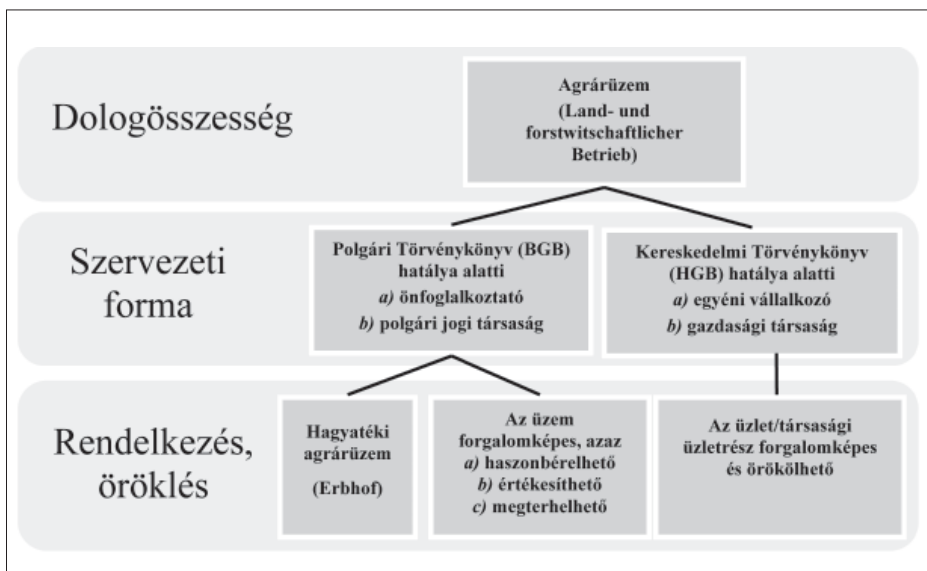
Dologösszesség

Agrárüzem
(Land- und forstwitschaftlicher Betrieb)

Szervezeti forma

Polgári Törvénykönyv (BGB) hatálya alatti
a) önfoglalkoztató
b) polgári jogi társaság

Kereskedelmi Törvénykönyv (HGB) hatálya alatti
a) egyéni vállalkozó
b) gazdasági társaság

Rendelkezés, öröklés

Hagyatéki agrárüzem
(Erbhof)

Az üzem forgalomképes, azaz
a) haszonbérelhető
b) értékesíthető
c) megterhelhető

Az üzlet/társasági üzletrész forgalomképes és örökölhető